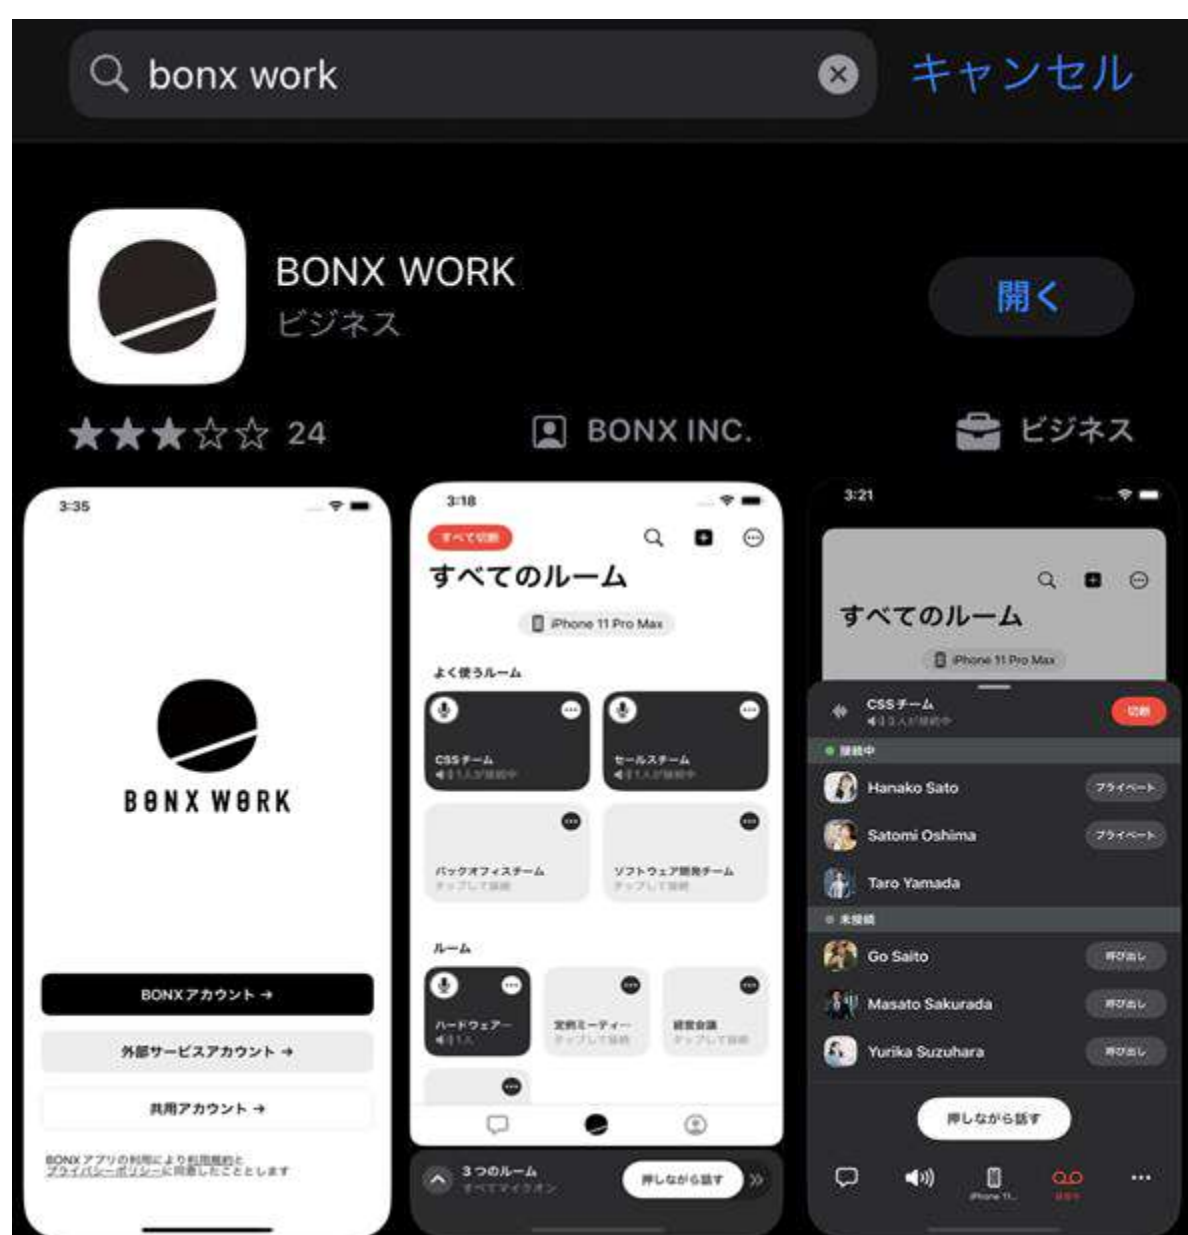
bonx work

キャンセル

BONX WORK
ビジネス

開く

24

BONX INC.

ビジネス

3:35

BONX WORK

BONXアカウント →

外部サービスアカウント →

共用アカウント →

BONXアプリの利用により利用規約とプライバシーポリシーに同意したこととします

3:18

すべて切断

すべてのルーム

iPhone 11 Pro Max

よく使うルーム

CSSチーム
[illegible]

セールスチーム
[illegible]

バックオフィスチーム
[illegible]

ソフトウェア開発チーム
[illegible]

ルーム

ハードウェア
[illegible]

定例ミーティ
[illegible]

経営会議
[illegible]

3つのルーム
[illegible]

押しながら話す

3:21

すべてのルーム

iPhone 11 Pro Max

CSSチーム
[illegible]

切断

接続中

Hanako Sato
プライベート

Satomi Oshima
プライベート

Taro Yamada

未接続

Go Saito
呼び出し

Masato Sakurada
呼び出し

Yurika Suzuhara
呼び出し

押しながら話す

iPhone 11...

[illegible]